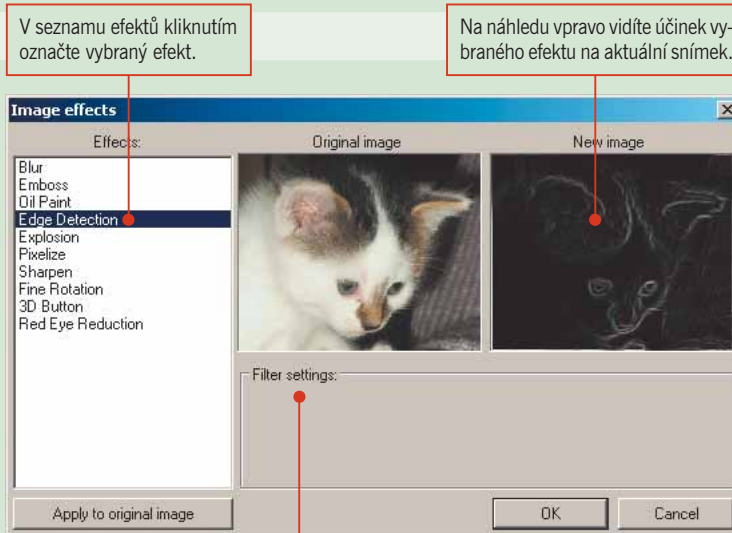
V seznamu efektů kliknutím označte vybraný efekt.

Na náhledu vpravo vidíte účinek vybraného efektu na aktuální snímek.

Image effects

Effects:

Blur
Emboss
Oil Paint
Edge Detection
Explosion
Pixelize
Sharpen
Fine Rotation
3D Button
Red Eye Reduction

Original image

New image

Filter settings:

Apply to original image

OK

Cancel